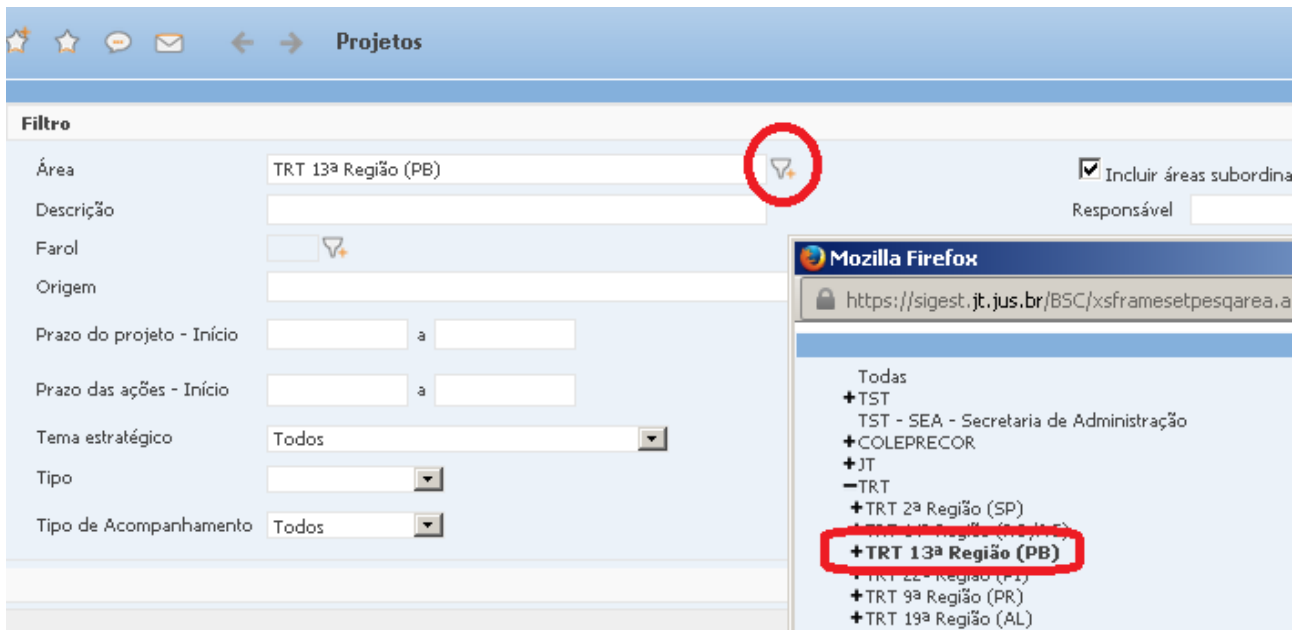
Projetos

Filtro

Área TRT 13ª Região (PB)

Incluir áreas subordina

Descrição

Responsável

Farol

Origem

Prazo do projeto - Início a

Prazo das ações - Início a

Tema estratégico Todos

Tipo

Tipo de Acompanhamento Todos

Mozilla Firefox

https://sigest.jt.jus.br/BSC/xsframesetpesqarea.a

Todas
+TST
TST - SEA - Secretaria de Administração
+COLEPRECOR
+JT
−TRT
+TRT 2ª Região (SP)
+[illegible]
+TRT 13ª Região (PB)
+TRT 22ª Região (PI)
+TRT 9ª Região (PR)
+TRT 19ª Região (AL)